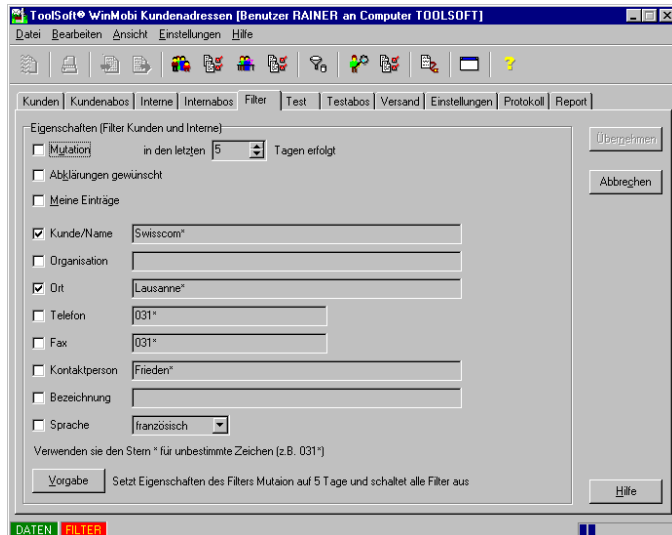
ToolSoft® WinMobi Kundenadressen [Benutzer RAINER an Computer TOOLSOFT]

Datei Bearbeiten Ansicht Einstellungen Hilfe

Kunden | Kundenabos | Interne | Internabos | Filter | Test | Testabos | Versand | Einstellungen | Protokoll | Report

Eigenschaften (Filter Kunden und Interne)

Mutation in den letzten 5 Tagen erfolgt

Abklärungen gewünscht

Meine Einträge

Kunde/Name Swisscom*

Organisation

Ort Lausanne*

Telefon 031*

Fax 031*

Kontaktperson Frieden*

Bezeichnung

Sprache französisch

Verwenden sie den Stern * für unbestimmte Zeichen (z.B. 031*)

Vorgabe Setzt Eigenschaften des Filters Mutaion auf 5 Tage und schaltet alle Filter aus

Übernehmen

Abbrechen

Hilfe

DATEN FILTER